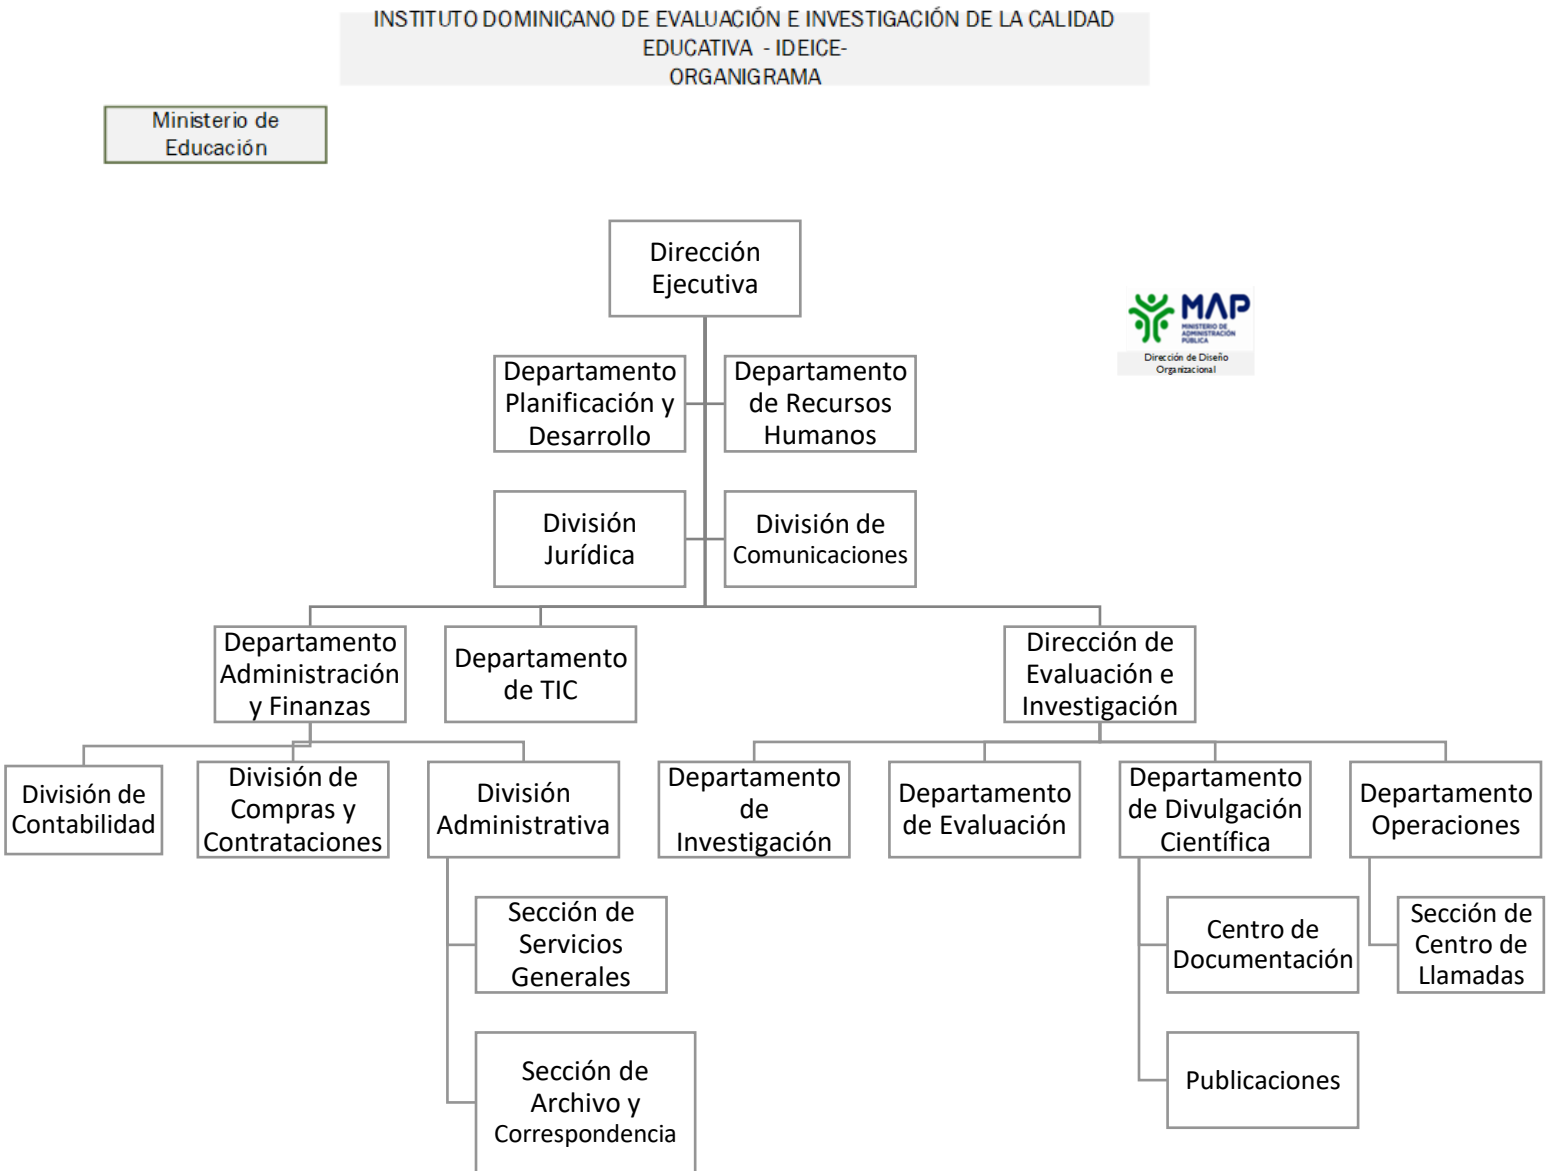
INSTITUTO DOMINICANO DE EVALUACIÓN E INVESTIGACIÓN DE LA CALIDAD EDUCATIVA - IDEICE-
ORGANIGRAMA

Ministerio de Educación

Dirección Ejecutiva

MAP
MINISTERIO DE ADMINISTRACIÓN PÚBLICA
Dirección de Diseño Organizacional

Departamento Planificación y Desarrollo

Departamento de Recursos Humanos

División Jurídica

División de Comunicaciones

Departamento Administración y Finanzas

Departamento de TIC

Dirección de Evaluación e Investigación

División de Contabilidad

División de Compras y Contrataciones

División Administrativa

Sección de Servicios Generales

Sección de Archivo y Correspondencia

Departamento de Investigación

Departamento de Evaluación

Departamento de Divulgación Científica

Centro de Documentación

Publicaciones

Departamento Operaciones

Sección de Centro de Llamadas